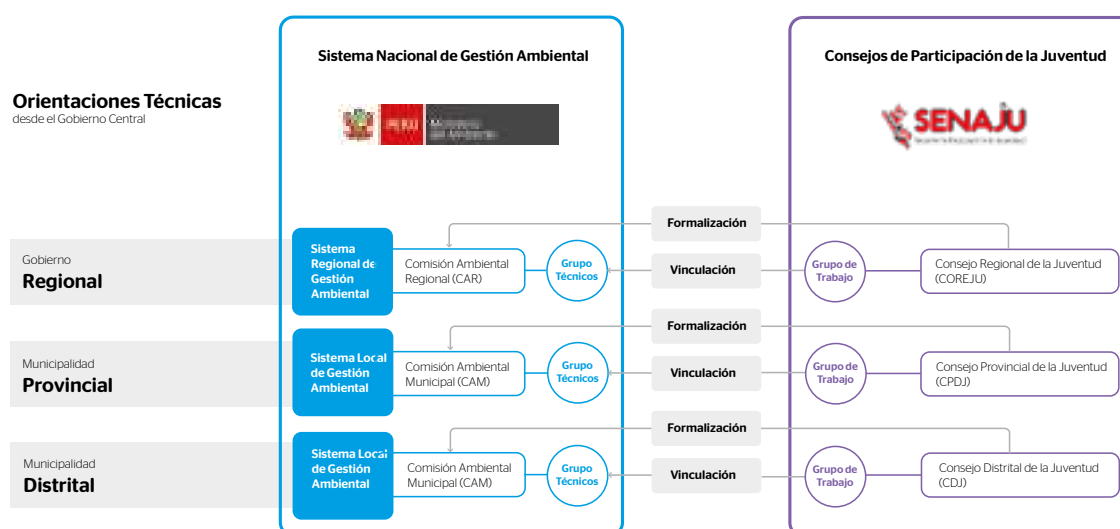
Orientaciones Técnicas
desde el Gobierno Central

Sistema Nacional de Gestión Ambiental

PERÚ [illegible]

Consejos de Participación de la Juventud

SENAJU
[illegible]

Gobierno
Regional

Sistema Regional de Gestión Ambiental

Comisión Ambiental Regional (CAR)

Grupo Técnicos

Formalización

Vinculación

Grupo de Trabajo

Consejo Regional de la Juventud (COREJU)

Municipalidad
Provincial

Sistema Local de Gestión Ambiental

Comisión Ambiental Municipal (CAM)

Grupo Técnicos

Formalización

Vinculación

Grupo de Trabajo

Consejo Provincial de la Juventud (CPDJ)

Municipalidad
Distrital

Sistema Local de Gestión Ambiental

Comisión Ambiental Municipal (CAM)

Grupo Técnicos

Formalización

Vinculación

Grupo de Trabajo

Consejo Distrital de la Juventud (CDJ)